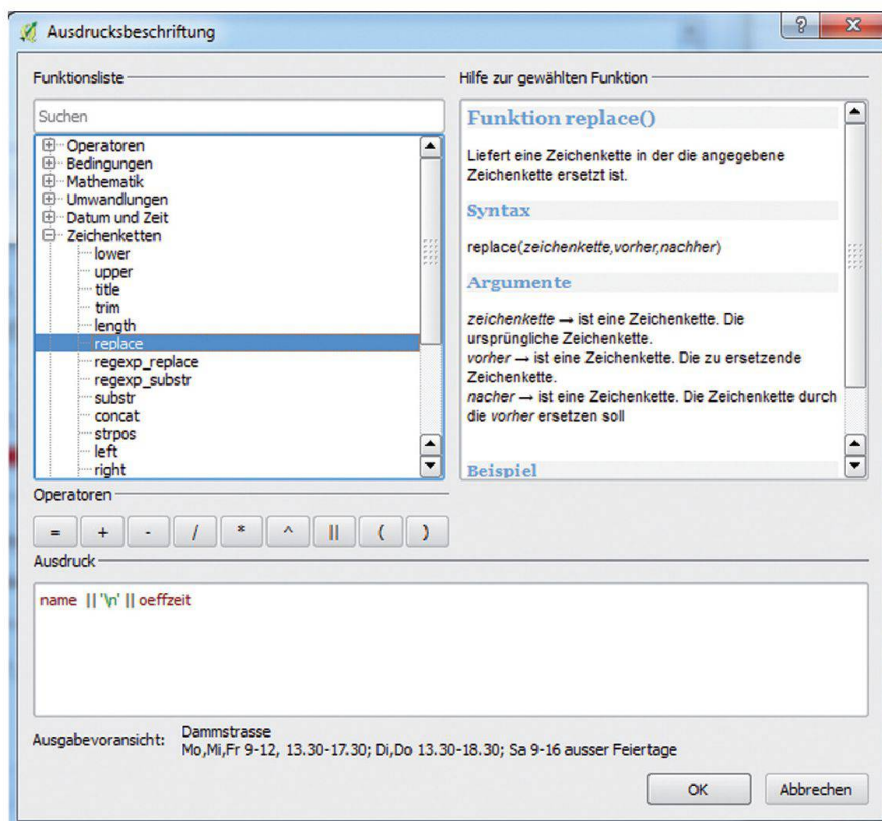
Ausdrucksbeschriftung

?

Funktionsliste

Suchen

Operatoren
Bedingungen
Mathematik
Umwandlungen
Datum und Zeit
Zeichenketten
lower
upper
title
trim
length
replace
regexp_replace
regexp_substr
substr
concat
strpos
left
right

Hilfe zur gewählten Funktion

Funktion replace()

Liefert eine Zeichenkette in der die angegebene Zeichenkette ersetzt ist.

Syntax

replace(zeichenkette,vorher,nachher)

Argumente

zeichenkette → ist eine Zeichenkette. Die ursprüngliche Zeichenkette.
vorher → ist eine Zeichenkette. Die zu ersetzende Zeichenkette.
nacher → ist eine Zeichenkette. Die Zeichenkette durch die vorher ersetzen soll

Beispiel

Operatoren

| = | + | - | / | * | ^ | || | ( | ) |
|---|---|---|---|---|---|---|---|---|

Ausdruck

name || '\n' || oeffzeit

Ausgabevoransicht: Dammstrasse
Mo,Mi,Fr 9-12, 13.30-17.30; Di,Do 13.30-18.30; Sa 9-16 ausser Feiertage

OK

Abbrechen